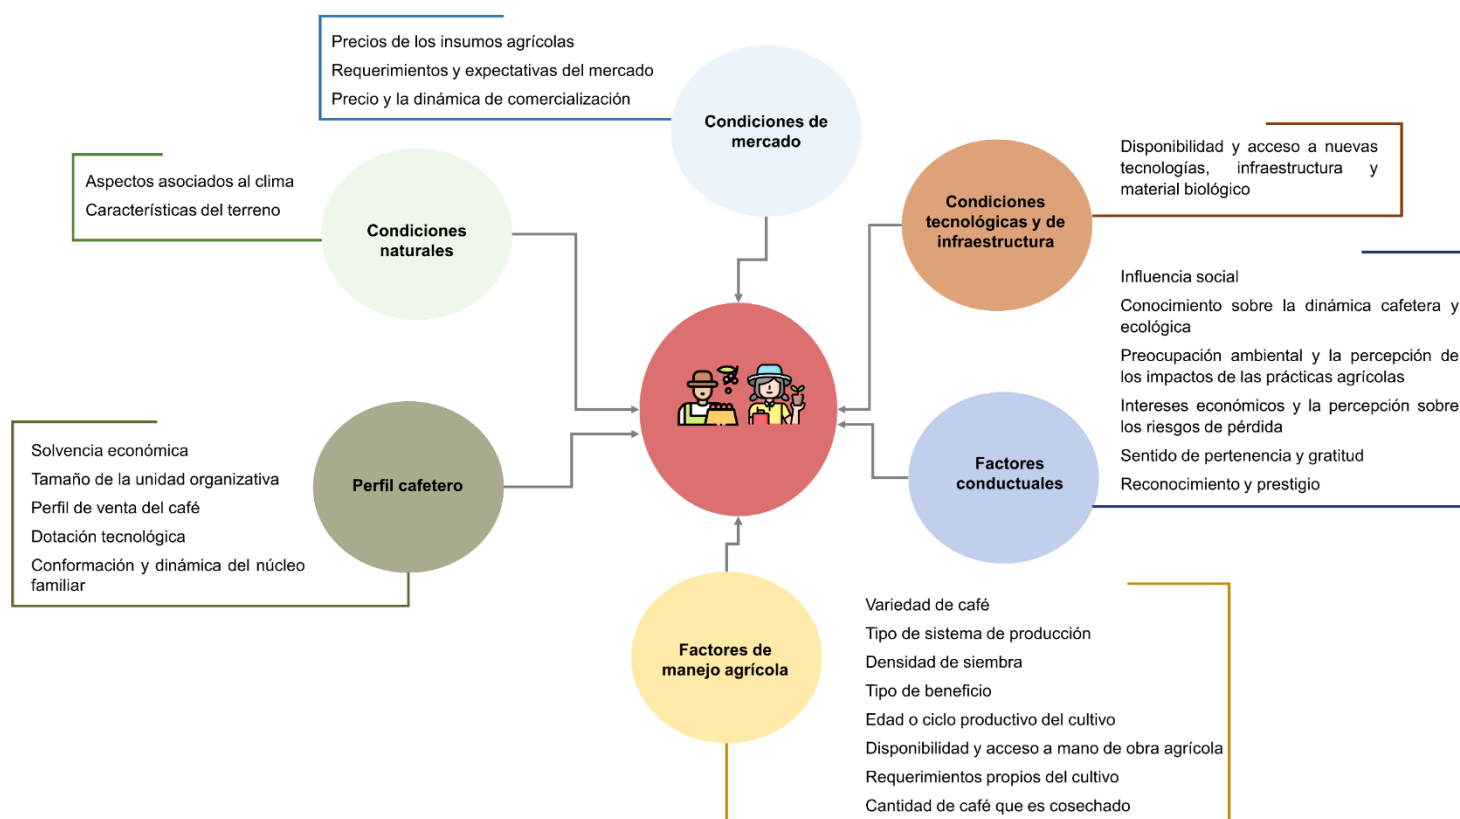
Precios de los insumos agrícolas
Requerimientos y expectativas del mercado
Precio y la dinámica de comercialización

Condiciones de mercado

Aspectos asociados al clima
Características del terreno

Condiciones naturales

Disponibilidad y acceso a nuevas tecnologías, infraestructura y material biológico

Condiciones tecnológicas y de infraestructura

Influencia social
Conocimiento sobre la dinámica cafetera y ecológica
Preocupación ambiental y la percepción de los impactos de las prácticas agrícolas
Intereses económicos y la percepción sobre los riesgos de pérdida
Sentido de pertenencia y gratitud
Reconocimiento y prestigio

Factores conductuales

Solvencia económica
Tamaño de la unidad organizativa
Perfil de venta del café
Dotación tecnológica
Conformación y dinámica del núcleo familiar

Perfil cafetero

Factores de manejo agrícola

Variedad de café
Tipo de sistema de producción
Densidad de siembra
Tipo de beneficio
Edad o ciclo productivo del cultivo
Disponibilidad y acceso a mano de obra agrícola
Requerimientos propios del cultivo
Cantidad de café que es cosechado